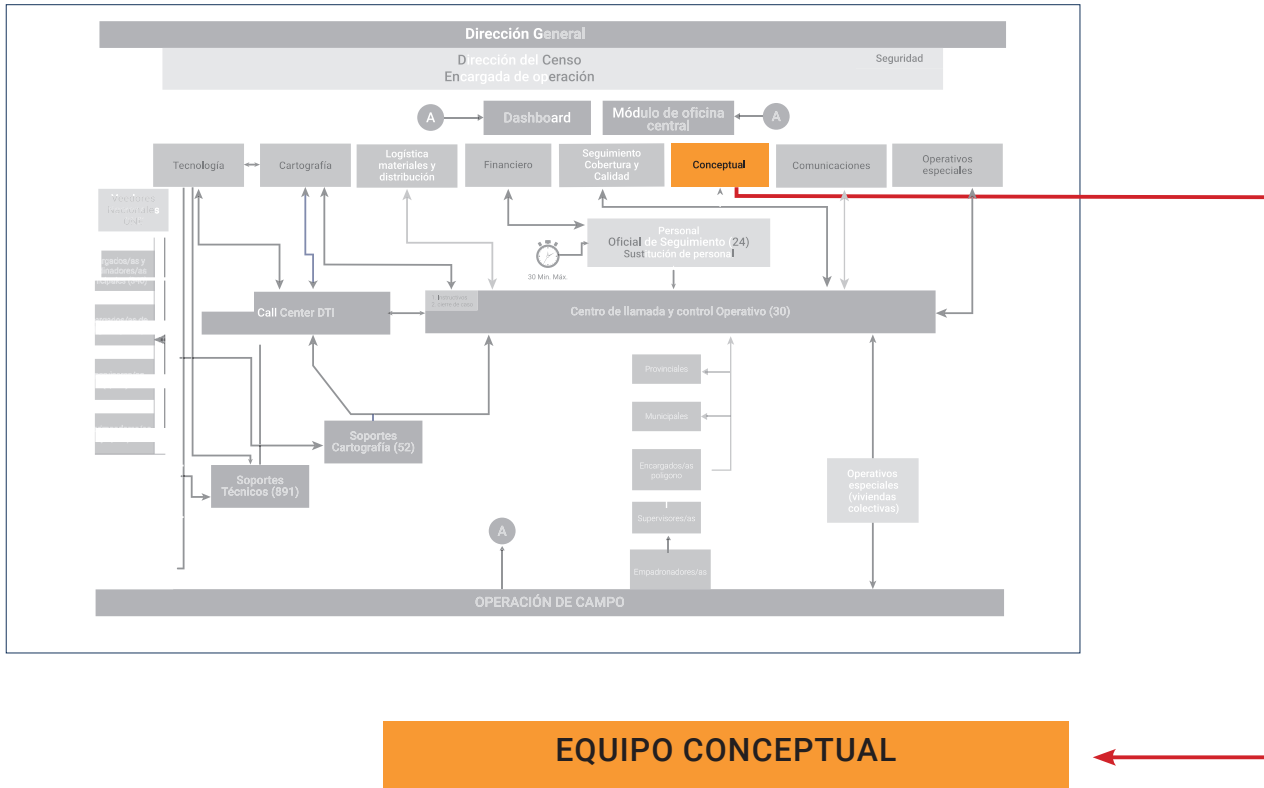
Dirección General

Dirección del Censo
Encargada de operación

Seguridad

A

Dashboard

Módulo de oficina central

A

Tecnología

Cartografía

Logística materiales y distribución

Financiero

Seguimiento Cobertura y Calidad

Conceptual

Comunicaciones

Operativos especiales

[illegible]

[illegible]gados/as y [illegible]nadores/as

Personal
Oficial de Seguimiento (24)
Sustitución de personal

30 Min. Máx

Call Center DTI

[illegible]

Centro de llamada y control Operativo (30)

Provinciales

Municipales

Encargados/as polígono

Supervisores/as

Empadronadores/as

Soportes Cartografía (52)

Soportes Técnicos (891)

Operativos especiales (viviendas colectivas)

A

OPERACIÓN DE CAMPO

EQUIPO CONCEPTUAL